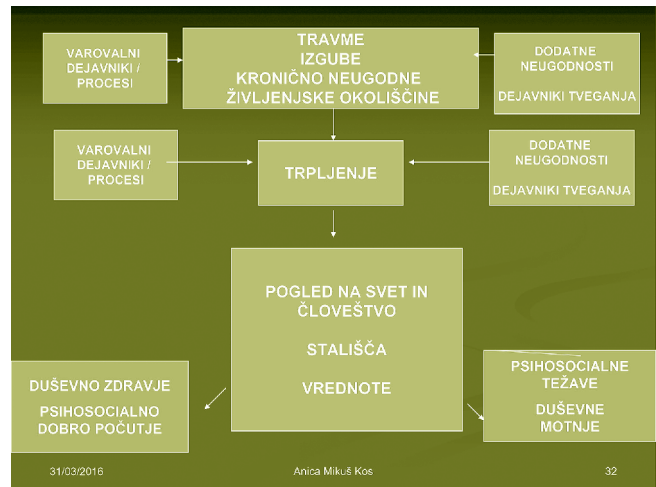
VAROVALNI DEJAVNIKI / PROCESI

TRAVME
IZGUBE
KRONIČNO NEUGODNE ŽIVLJENJSKE OKOLIŠČINE

DODATNE NEUGODNOSTI

DEJAVNIKI TVEGANJA

VAROVALNI DEJAVNIKI / PROCESI

TRPLJENJE

DODATNE NEUGODNOSTI

DEJAVNIKI TVEGANJA

POGLED NA SVET IN ČLOVEŠTVO

STALIŠČA

VREDNOTE

DUŠEVNO ZDRAVJE

PSIHOSOCIALNO DOBRO POČUTJE

PSIHOSOCIALNE TEŽAVE

DUŠEVNE MOTNJE

31/03/2016

Anica Mikuš Kos

32